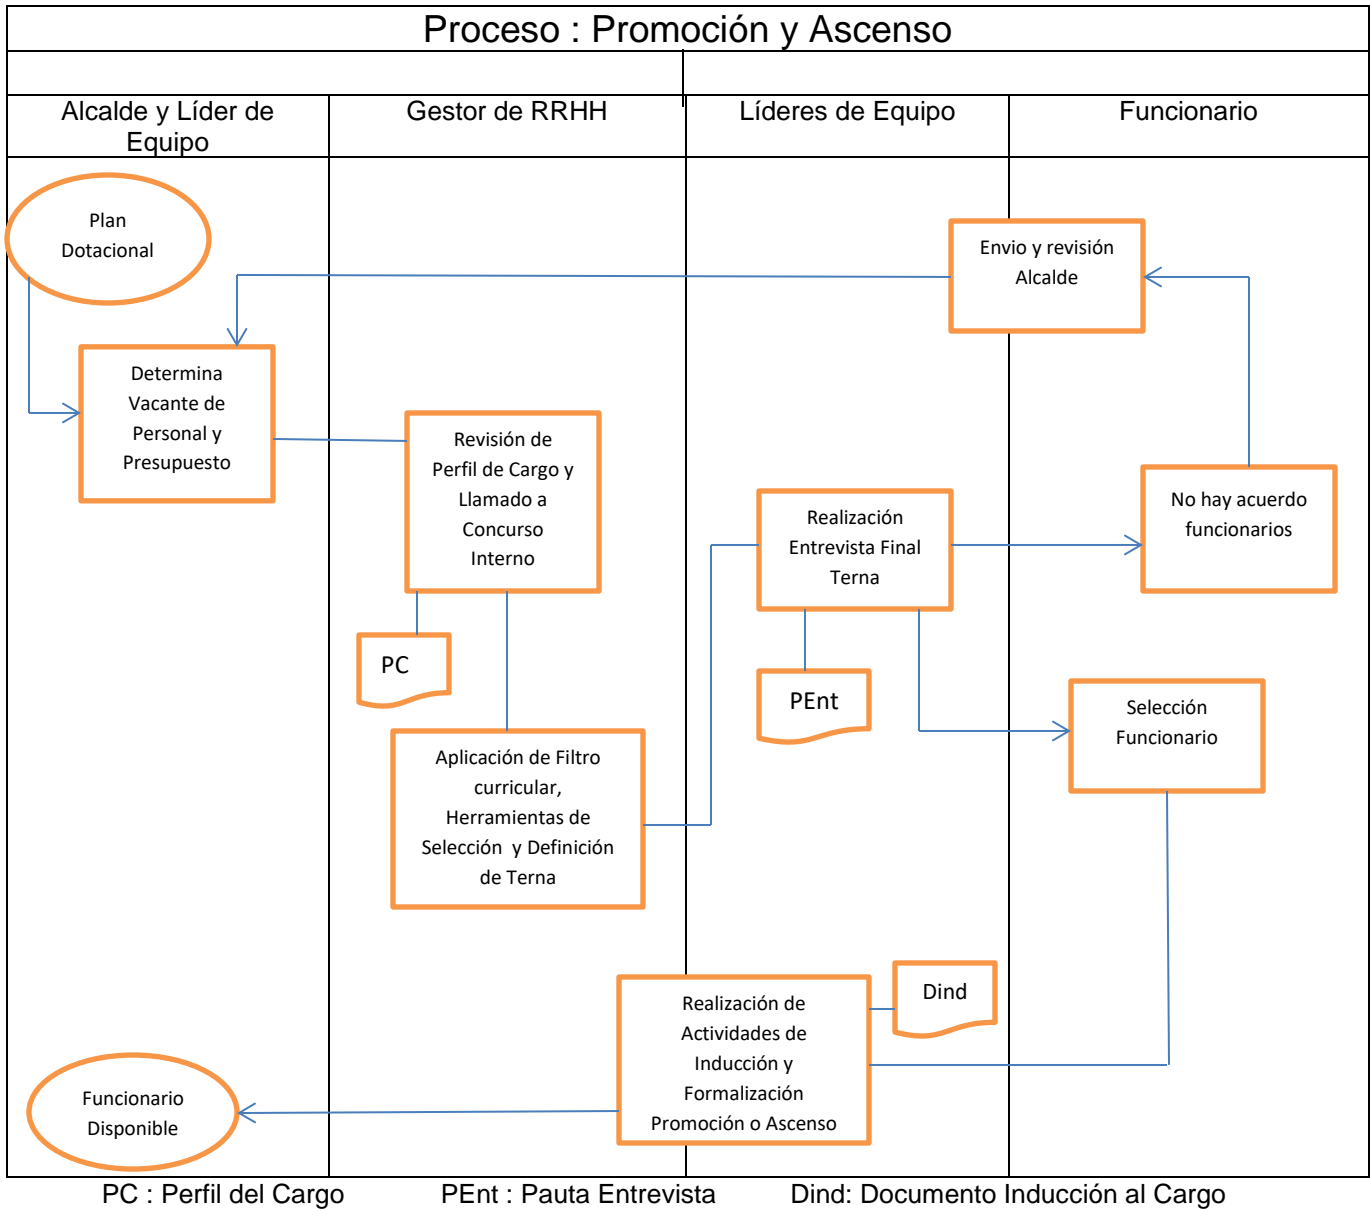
Proceso : Promoción y Ascenso

| Alcalde y Líder de Equipo | Gestor de RRHH | Líderes de Equipo | Funcionario |
|---|---|---|---|

Plan Dotacional

Envio y revisión Alcalde

Determina Vacante de Personal y Presupuesto

Revisión de Perfil de Cargo y Llamado a Concurso Interno

No hay acuerdo funcionarios

Realización Entrevista Final Terna

PC

PEnt

Selección Funcionario

Aplicación de Filtro curricular, Herramientas de Selección y Definición de Terna

Dind

Realización de Actividades de Inducción y Formalización Promoción o Ascenso

Funcionario Disponible

PC : Perfil del Cargo PEnt : Pauta Entrevista Dind: Documento Inducción al Cargo